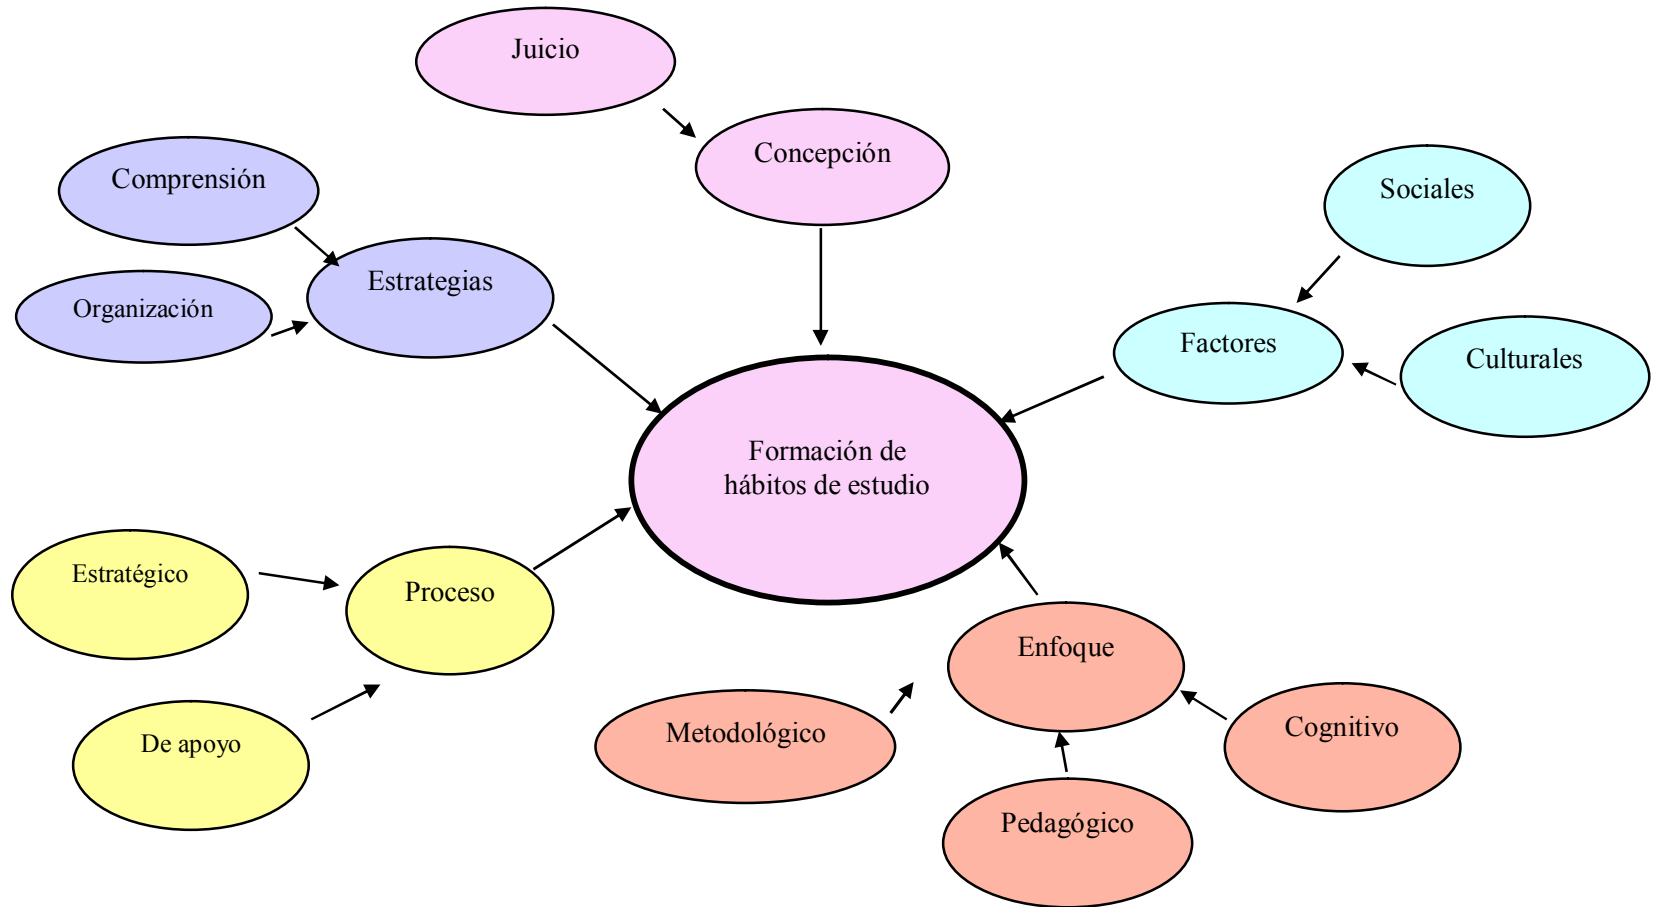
Juicio

Concepción

Comprensión

Organización

Estrategias

Sociales

Factores

Culturales

Formación de hábitos de estudio

Estratégico

Proceso

De apoyo

Enfoque

Metodológico

Cognitivo

Pedagógico